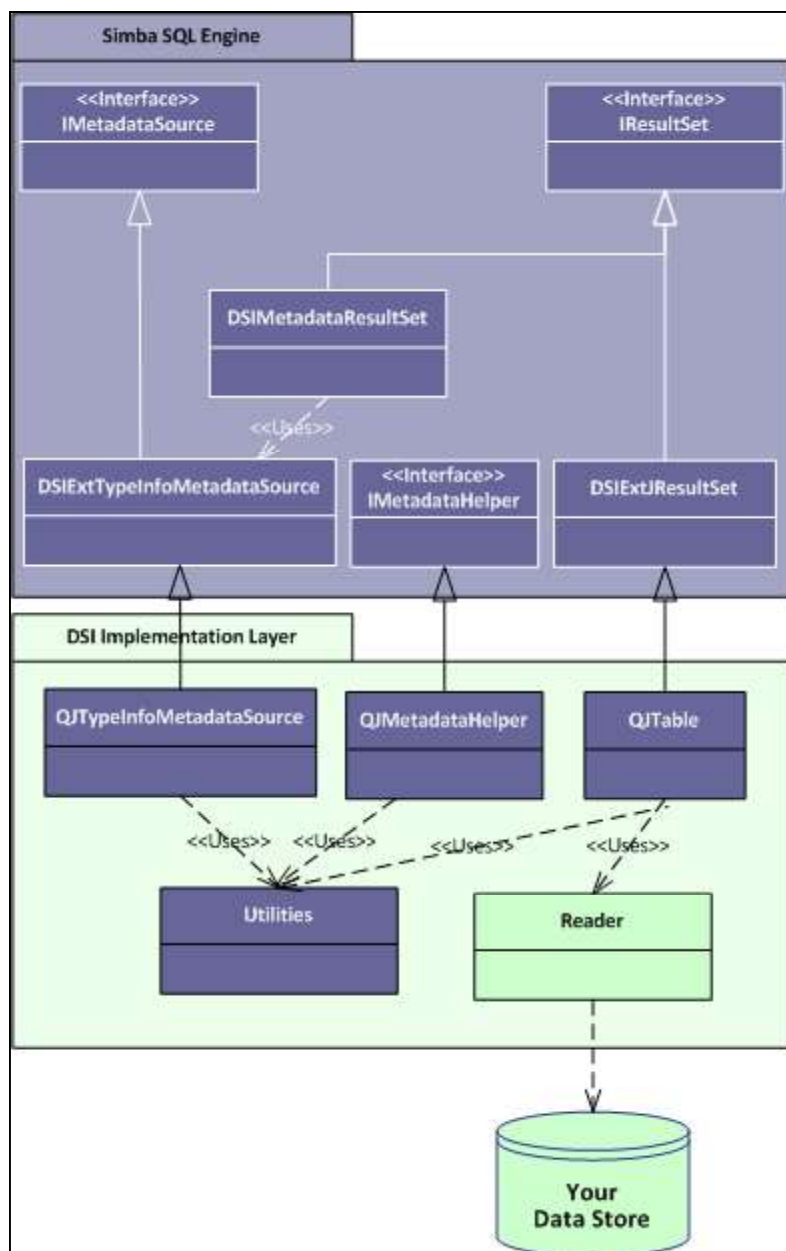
Simba SQL Engine

<<Interface>>
IMetadataSource

<<Interface>>
IResultSet

DSIMetadataResultSet

<<Uses>>

DSIExtTypeInfoMetadataSource

<<Interface>>
IMetadataHelper

DSIExtJResultSet

DSI Implementation Layer

QJTypeInfoMetadataSource

QJMetadataHelper

QJTable

<<Uses>>

<<Uses>>

<<Uses>>

<<Uses>>

Utilities

Reader

Your
Data Store